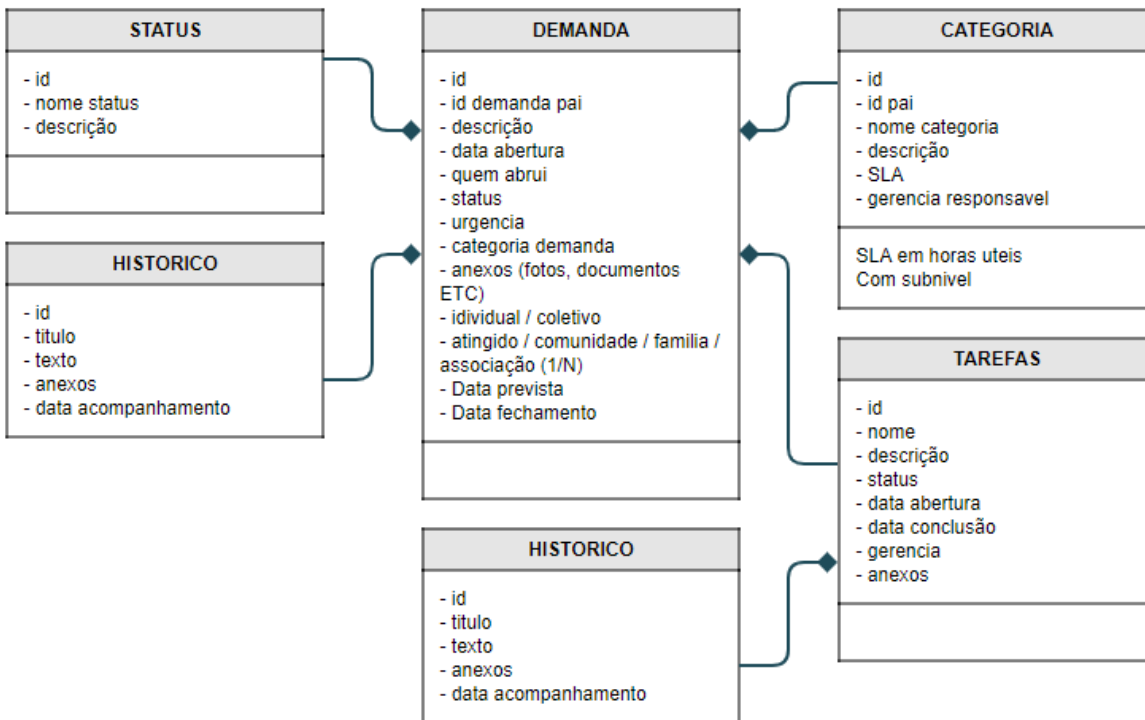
STATUS

- id
- nome status
- descrição

HISTORICO

- id
- titulo
- texto
- anexos
- data acompanhamento

DEMANDA

- id
- id demanda pai
- descrição
- data abertura
- quem abrui
- status
- urgencia
- categoria demanda
- anexos (fotos, documentos ETC)
- idividual / coletivo
- atingido / comunidade / familia / associação (1/N)
- Data prevista
- Data fechamento

HISTORICO

- id
- titulo
- texto
- anexos
- data acompanhamento

CATEGORIA

- id
- id pai
- nome categoria
- descrição
- SLA
- gerencia responsavel

SLA em horas uteis
Com subnivel

TAREFAS

- id
- nome
- descrição
- status
- data abertura
- data conclusão
- gerencia
- anexos